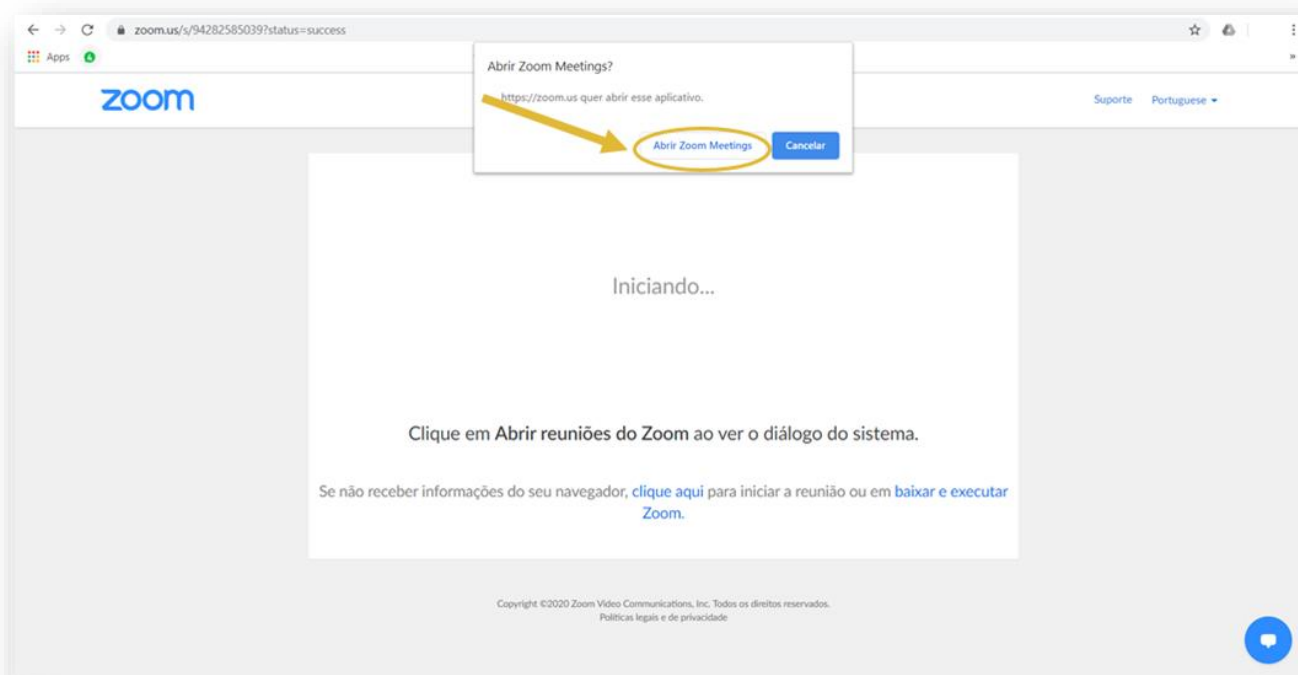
zoom.us/s/94282585039?status=success

Apps

Abrir Zoom Meetings?

https://zoom.us quer abrir esse aplicativo.

Abrir Zoom Meetings

Cancelar

zoom

Suporte Portuguese

Iniciando...

Clique em Abrir reuniões do Zoom ao ver o diálogo do sistema.

Se não receber informações do seu navegador, clique aqui para iniciar a reunião ou em baixar e executar Zoom.

Copyright ©2020 Zoom Video Communications, Inc. Todos os direitos reservados.
Políticas legais e de privacidade